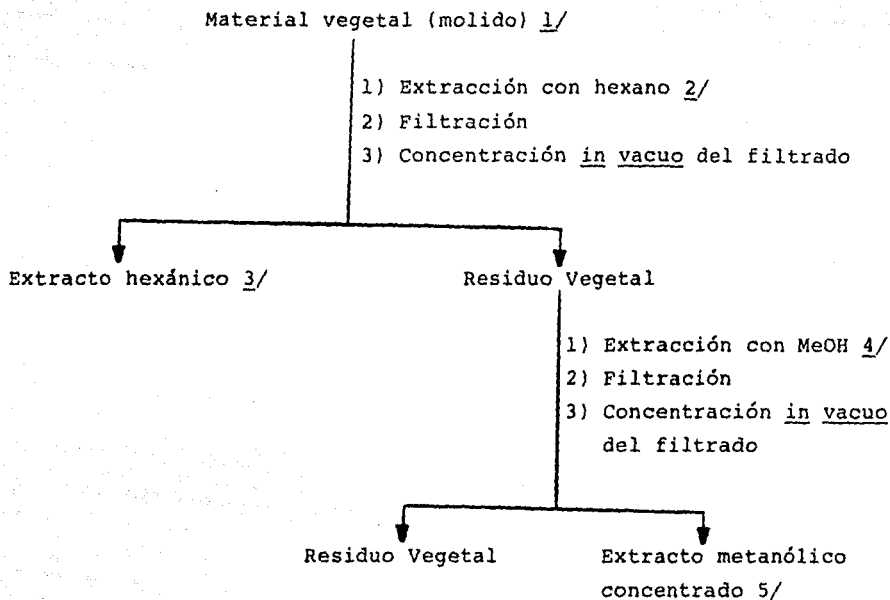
Material vegetal (molido) 1/

1) Extracción con hexano 2/
2) Filtración
3) Concentración in vacuo del filtrado

Extracto hexánico 3/

Residuo Vegetal

1) Extracción con MeOH 4/
2) Filtración
3) Concentración in vacuo del filtrado

Residuo Vegetal

Extracto metanólico concentrado 5/